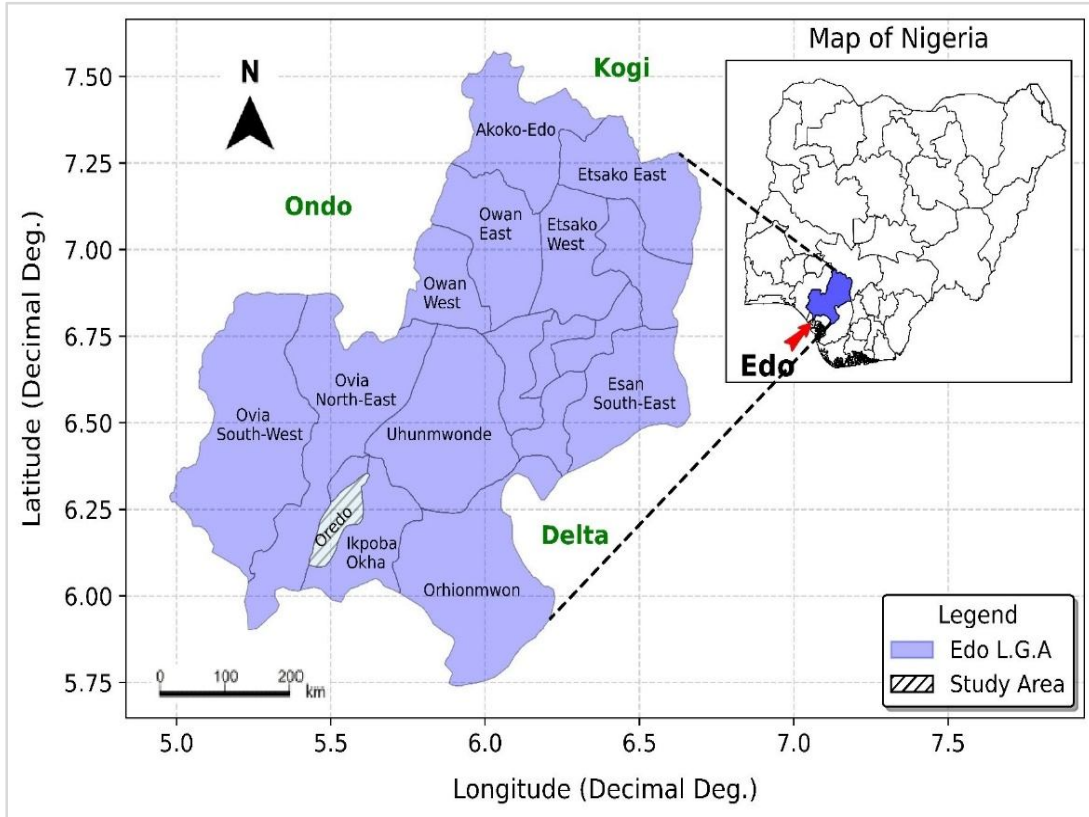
Map of Nigeria

N

Kogi

Ondo

Delta

Edo

Akoko-Edo
Etsako East
Owan East
Etsako West
Owan West
Ovia North-East
Esan South-East
Ovia South-West
Uhunmwonde
Oredo
Ikpoba Okha
Orhionmwon

7.50
7.25
7.00
6.75
6.50
6.25
6.00
5.75

Latitude (Decimal Deg.)

5.0
5.5
6.0
6.5
7.0
7.5

Longitude (Decimal Deg.)

0
100
200
km

Legend
Edo L.G.A
Study Area